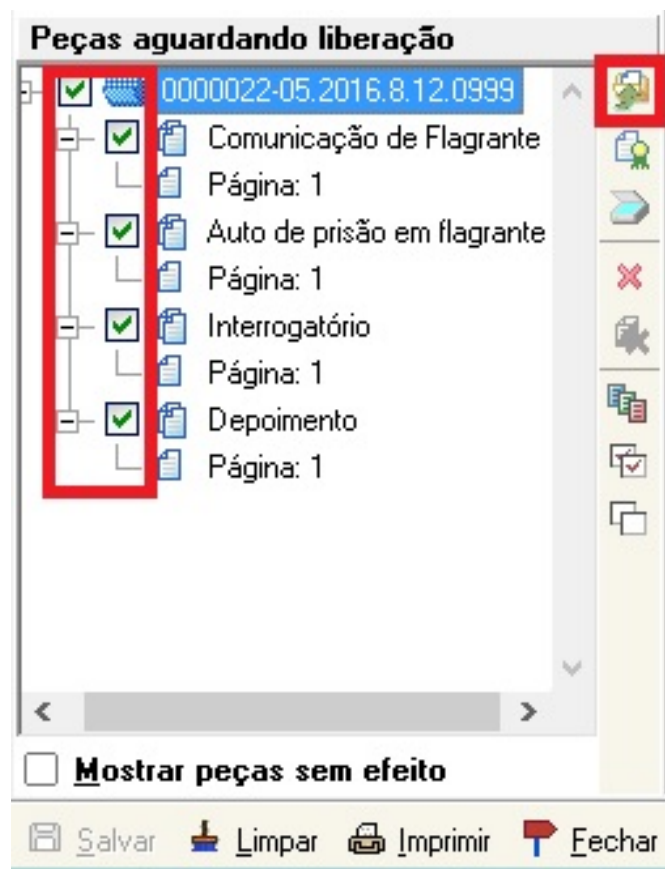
Peças aguardando liberação

0000022-05.2016.8.12.0999
Comunicação de Flagrante
Página: 1
Auto de prisão em flagrante
Página: 1
Interrogatório
Página: 1
Depoimento
Página: 1

Mostrar peças sem efeito

Salvar Limpar Imprimir Fechar